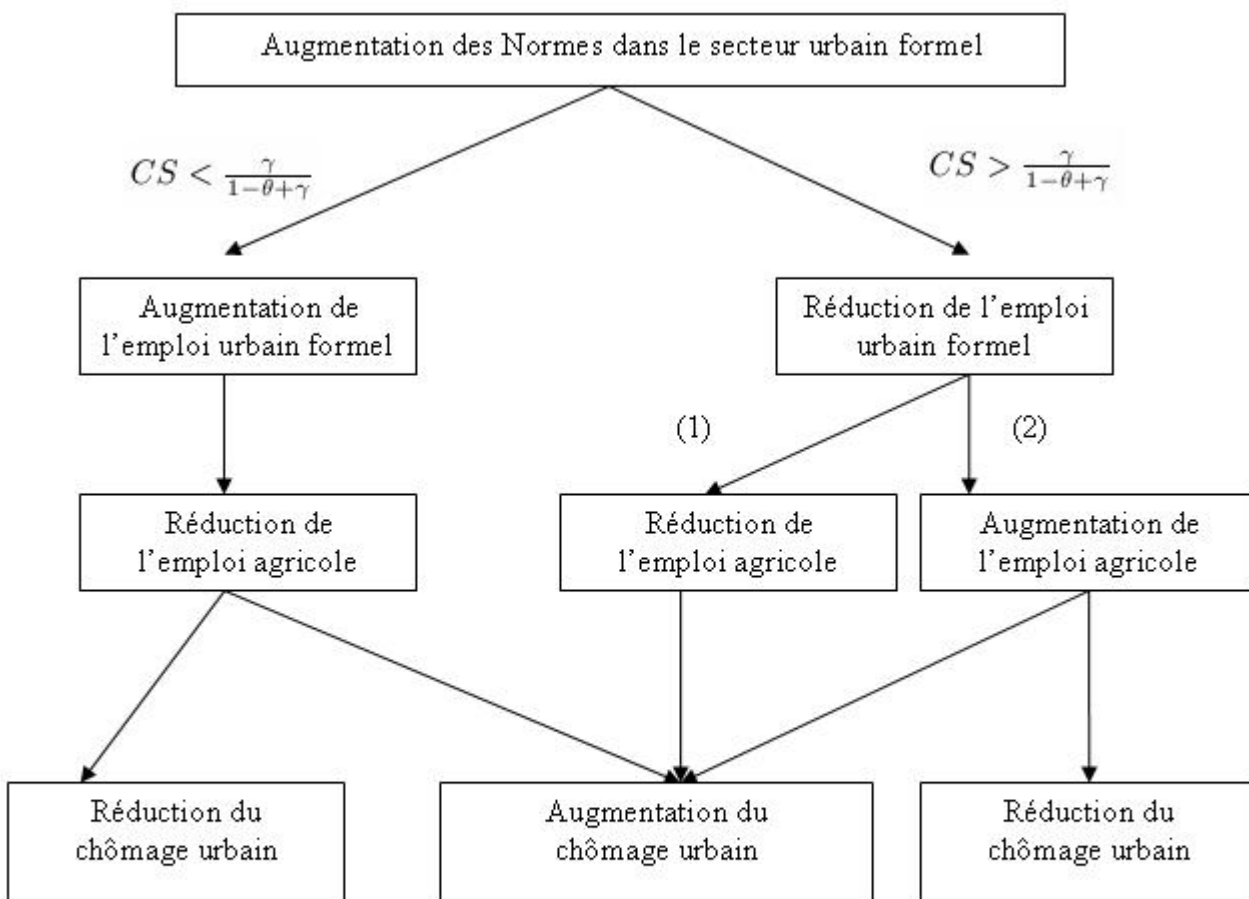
Augmentation des Normes dans le secteur urbain formel

$CS < \frac{\gamma}{1-\theta+\gamma}$

$CS > \frac{\gamma}{1-\theta+\gamma}$

Augmentation de l'emploi urbain formel

Réduction de l'emploi urbain formel

(1)

(2)

Réduction de l'emploi agricole

Réduction de l'emploi agricole

Augmentation de l'emploi agricole

Réduction du chômage urbain

Augmentation du chômage urbain

Réduction du chômage urbain